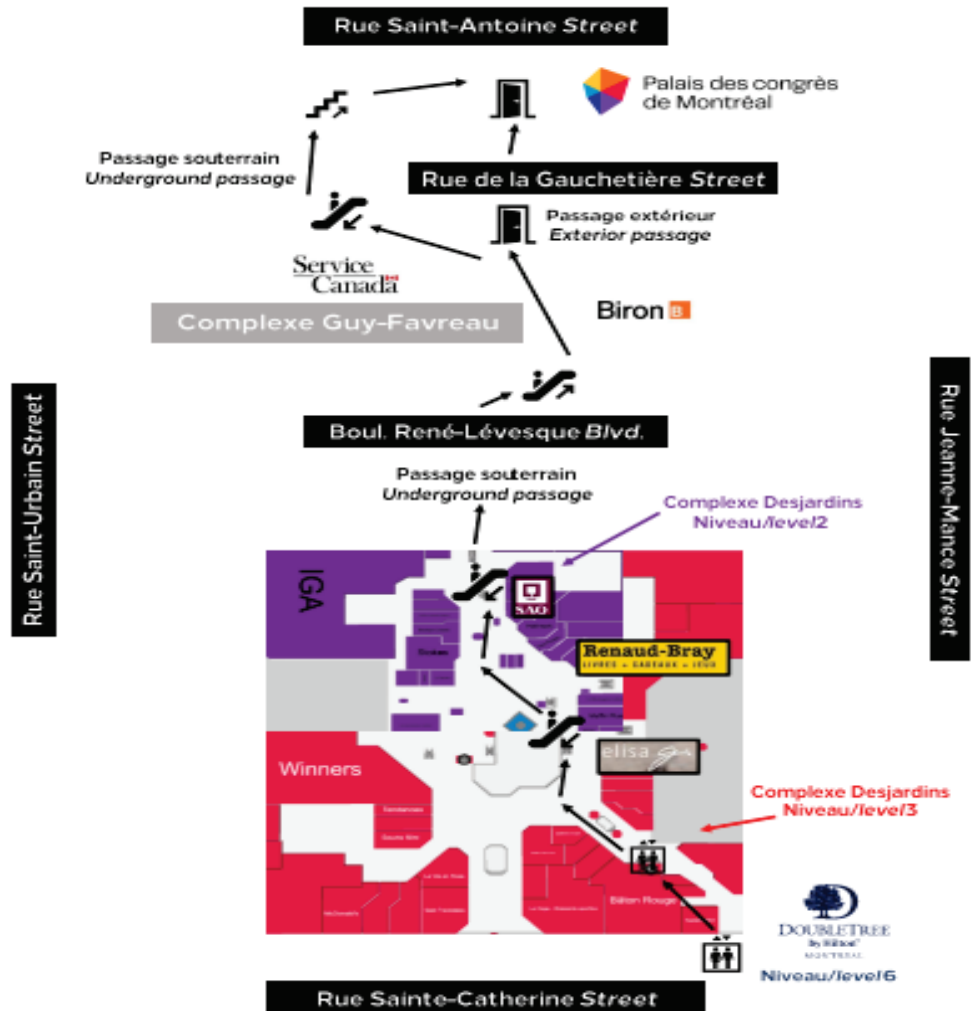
Rue Saint-Antoine *Street*

Palais des congrès de Montréal

Passage souterrain
*Underground passage*

Rue de la Gauchetière *Street*

Passage extérieur
*Exterior passage*

Service Canada

Complexe Guy-Favreau

Biron

Rue Saint-Urbain *Street*

Rue Jeanne-Mance *Street*

Boul. René-Lévesque *Blvd.*

Passage souterrain
*Underground passage*

Complexe Desjardins
Niveau/*level* 2

IGA

SAQ

Renaud-Bray
LIVRES • CADEAUX • JEUX

elisa

Winners

Complexe Desjardins
Niveau/*level* 3

Bâton Rouge

DOUBLETREE
by Hilton
MONTREAL

Niveau/*level* 6

Rue Sainte-Catherine *Street*